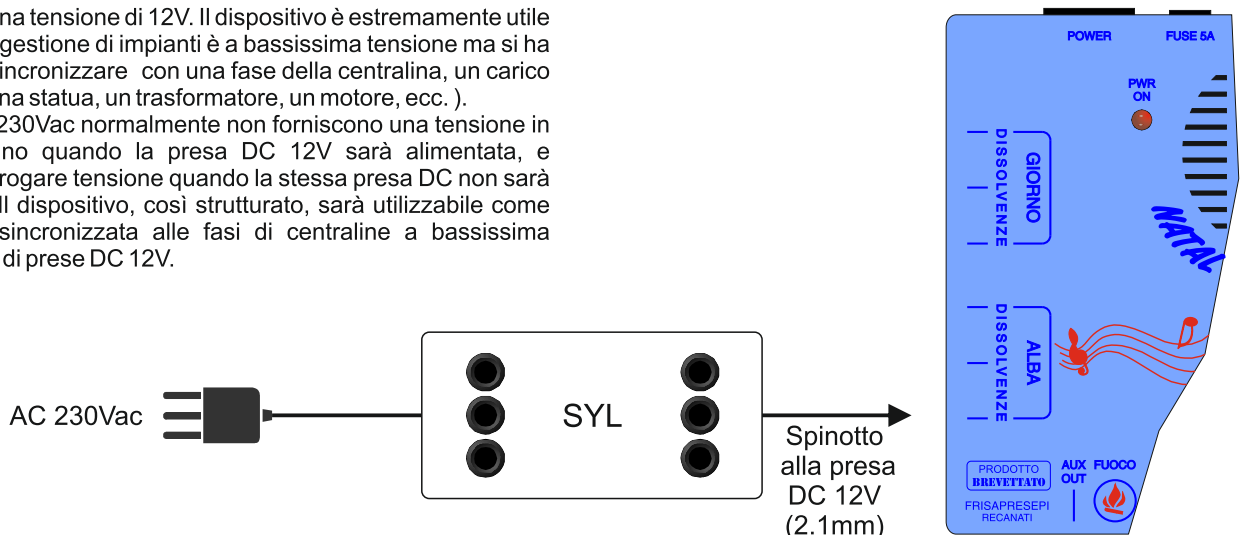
na tensione di 12V. Il dispositivo è estremamente utile gestione di impianti è a bassissima tensione ma si ha incronizzare con una fase della centralina, un carico na statua, un trasformatore, un motore, ecc. ).
230Vac normalmente non forniscono una tensione in no quando la presa DC 12V sarà alimentata, e rogare tensione quando la stessa presa DC non sarà Il dispositivo, così strutturato, sarà utilizzabile come sincronizzata alle fasi di centraline a bassissima di prese DC 12V.

AC 230Vac

SYL

Spinotto alla presa DC 12V (2.1mm)

POWER

FUSE 5A

PWR ON

GIORNO
DISSOLVENZE

NATAL

ALBA
DISSOLVENZE

PRODOTTO BREVETTATO

FRISAPRESEPI RECANATI

AUX OUT

FUOCO